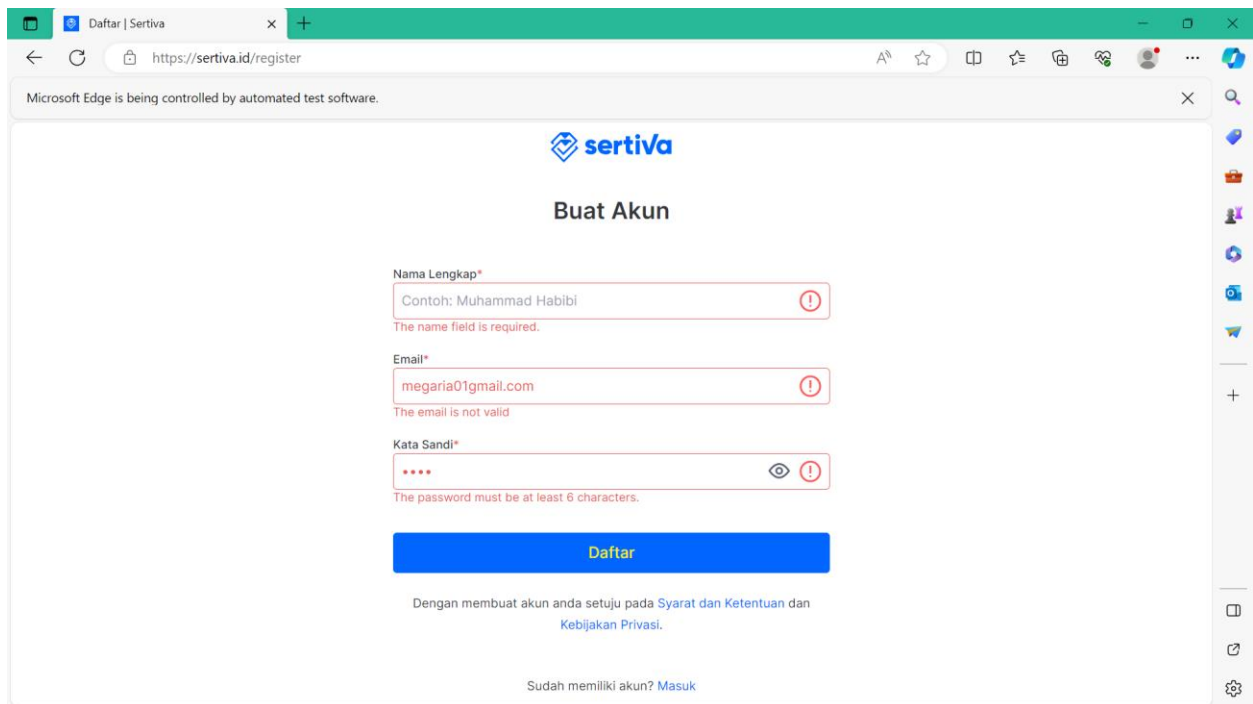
Daftar | Sertiva

https://sertiva.id/register

Microsoft Edge is being controlled by automated test software.

sertiVa

Buat Akun

Nama Lengkap*

Contoh: Muhammad Habibi

The name field is required.

Email*

megaria01gmail.com

The email is not valid

Kata Sandi*

••••

The password must be at least 6 characters.

Daftar

Dengan membuat akun anda setuju pada Syarat dan Ketentuan dan Kebijakan Privasi.

Sudah memiliki akun? Masuk